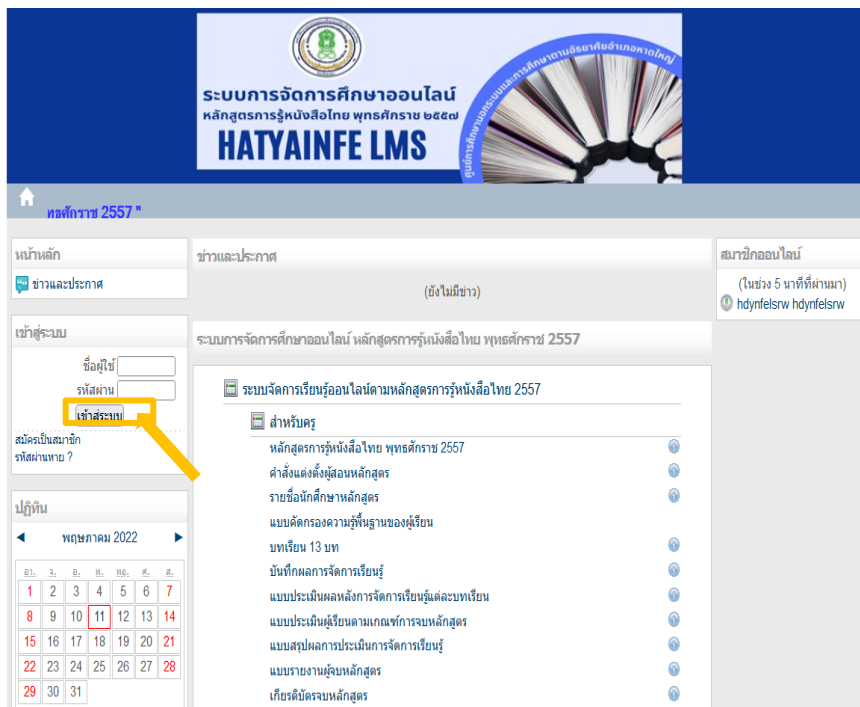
ระบบการจัดการศึกษาออนไลน์
หลักสูตรการรู้หนังสือไทย พุทธศักราช ๒๕๕๗
HATYAINFE LMS
ศูนย์การศึกษานอกระบบและการศึกษาตามอัธยาศัยอำเภอหาดใหญ่

พุทธศักราช 2557 "

หน้าหลัก
ข่าวและประกาศ

เข้าสู่ระบบ
ชื่อผู้ใช้
รหัสผ่าน
เข้าสู่ระบบ
สมัครเป็นสมาชิก
รหัสผ่านหาย ?

ปฏิทิน
◄ พฤษภาคม 2022 ►

| อา. | จ. | อ. | พ. | พฤ. | ศ. | ส. |
|---|---|---|---|---|---|---|
| 1 | 2 | 3 | 4 | 5 | 6 | 7 |
| 8 | 9 | 10 | 11 | 12 | 13 | 14 |
| 15 | 16 | 17 | 18 | 19 | 20 | 21 |
| 22 | 23 | 24 | 25 | 26 | 27 | 28 |
| 29 | 30 | 31 | | | | |

ข่าวและประกาศ
(ยังไม่มีข่าว)

ระบบการจัดการศึกษาออนไลน์ หลักสูตรการรู้หนังสือไทย พุทธศักราช 2557

ระบบจัดการเรียนรู้ออนไลน์ตามหลักสูตรการรู้หนังสือไทย 2557
สำหรับครู
หลักสูตรการรู้หนังสือไทย พุทธศักราช 2557
คำสั่งแต่งตั้งผู้สอนหลักสูตร
รายชื่อนักศึกษาหลักสูตร
แบบคัดกรองความรู้พื้นฐานของผู้เรียน
บทเรียน 13 บท
บันทึกผลการจัดการเรียนรู้
แบบประเมินผลหลังการจัดการเรียนรู้แต่ละบทเรียน
แบบประเมินผู้เรียนตามเกณฑ์การจบหลักสูตร
แบบสรุปผลการประเมินการจัดการเรียนรู้
แบบรายงานผู้จบหลักสูตร
เกียรติบัตรจบหลักสูตร

สมาชิกออนไลน์
(ในช่วง 5 นาทีที่ผ่านมา)
hdynfelsrw hdynfelsrw